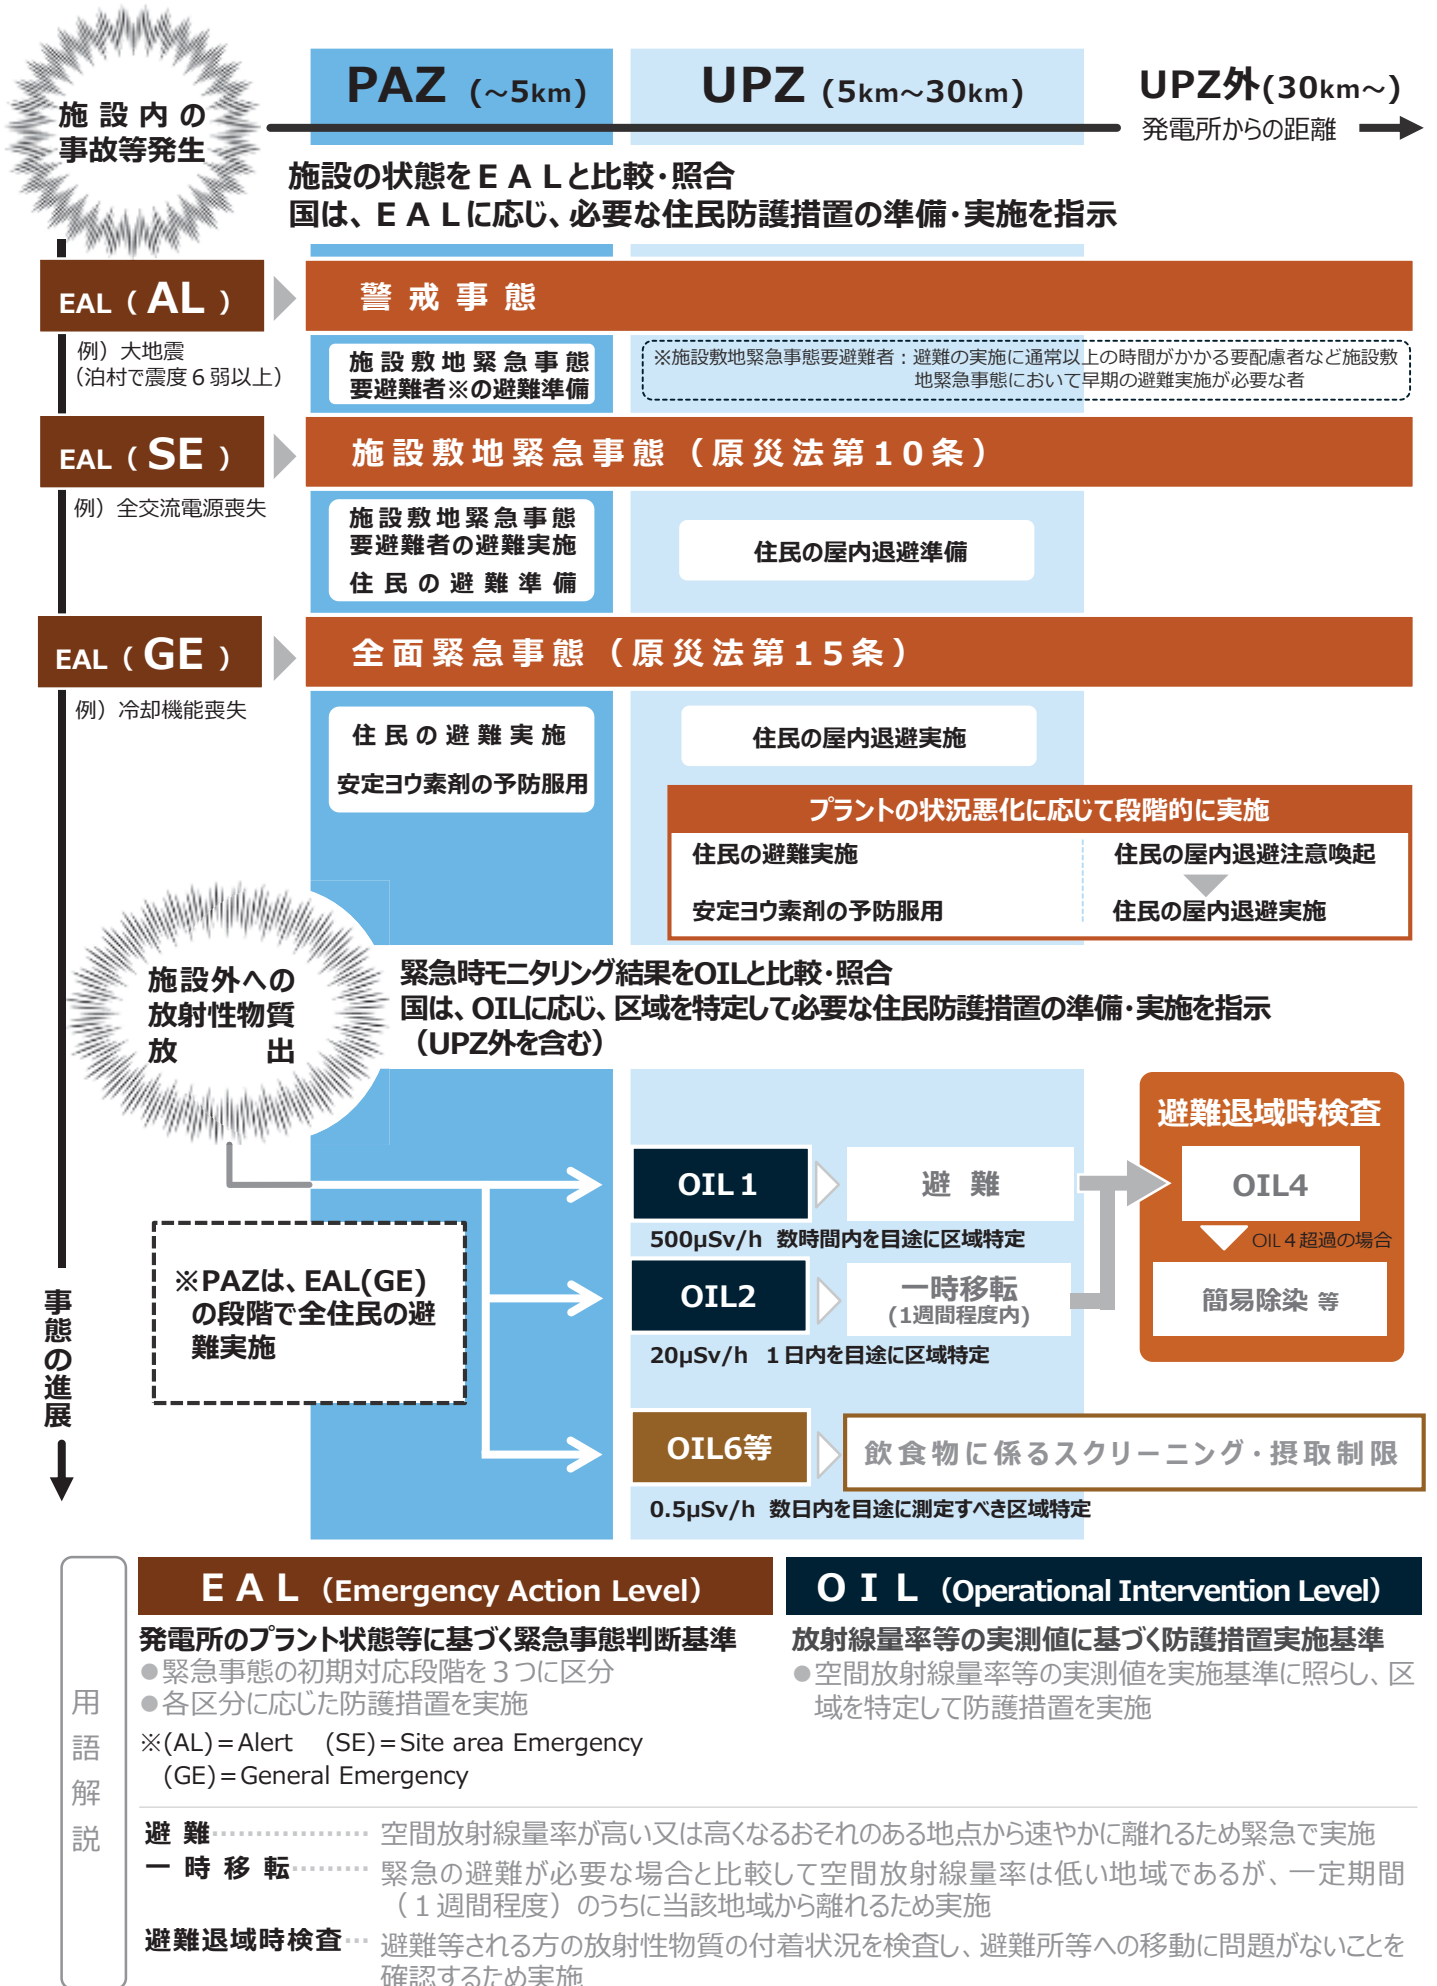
施設内の事故等発生

PAZ（~5km）

UPZ（5km~30km）

UPZ外(30km~)
発電所からの距離

施設の状態をＥＡＬと比較・照合
国は、ＥＡＬに応じ、必要な住民防護措置の準備・実施を指示

EAL（AL）

警戒事態

例）大地震
（泊村で震度６弱以上）

施設敷地緊急事態要避難者※の避難準備

※施設敷地緊急事態要避難者：避難の実施に通常以上の時間がかかる要配慮者など施設敷地緊急事態において早期の避難実施が必要な者

EAL（SE）

施設敷地緊急事態（原災法第１０条）

例）全交流電源喪失

施設敷地緊急事態要避難者の避難実施
住民の避難準備

住民の屋内退避準備

EAL（GE）

全面緊急事態（原災法第１５条）

例）冷却機能喪失

住民の避難実施
安定ヨウ素剤の予防服用

住民の屋内退避実施

プラントの状況悪化に応じて段階的に実施
住民の避難実施
安定ヨウ素剤の予防服用
住民の屋内退避注意喚起
住民の屋内退避実施

施設外への放射性物質放出

緊急時モニタリング結果をOILと比較・照合
国は、OILに応じ、区域を特定して必要な住民防護措置の準備・実施を指示（UPZ外を含む）

避難退域時検査

OIL 1
避難
500μSv/h 数時間内を目途に区域特定

OIL4
OIL４超過の場合
簡易除染 等

※PAZは、EAL(GE)の段階で全住民の避難実施

OIL2
一時移転（1週間程度内）
20μSv/h １日内を目途に区域特定

事態の進展

OIL6等
飲食物に係るスクリーニング・摂取制限
0.5μSv/h 数日内を目途に測定すべき区域特定

用語解説

ＥＡＬ（Emergency Action Level）
発電所のプラント状態等に基づく緊急事態判断基準
●緊急事態の初期対応段階を３つに区分
●各区分に応じた防護措置を実施
※(AL)＝Alert (SE)＝Site area Emergency
(GE)＝General Emergency

ＯＩＬ（Operational Intervention Level）
放射線量率等の実測値に基づく防護措置実施基準
●空間放射線量率等の実測値を実施基準に照らし、区域を特定して防護措置を実施

避難……空間放射線量率が高い又は高くなるおそれのある地点から速やかに離れるため緊急で実施
一時移転……緊急の避難が必要な場合と比較して空間放射線量率は低い地域であるが、一定期間（１週間程度）のうちに当該地域から離れるため実施
避難退域時検査…避難等される方の放射性物質の付着状況を検査し、避難所等への移動に問題がないことを確認するため実施